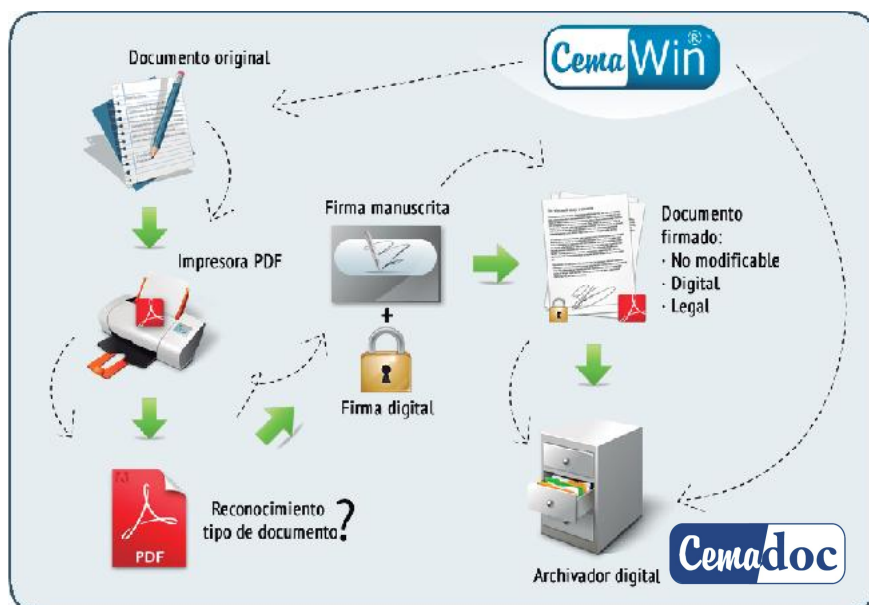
Documento original

CemaWin®

Impresora PDF

Firma manuscrita

+

Firma digital

Documento firmado:
· No modificable
· Digital
· Legal

PDF

PDF

Reconocimiento tipo de documento?

Archivador digital

Cemadoc